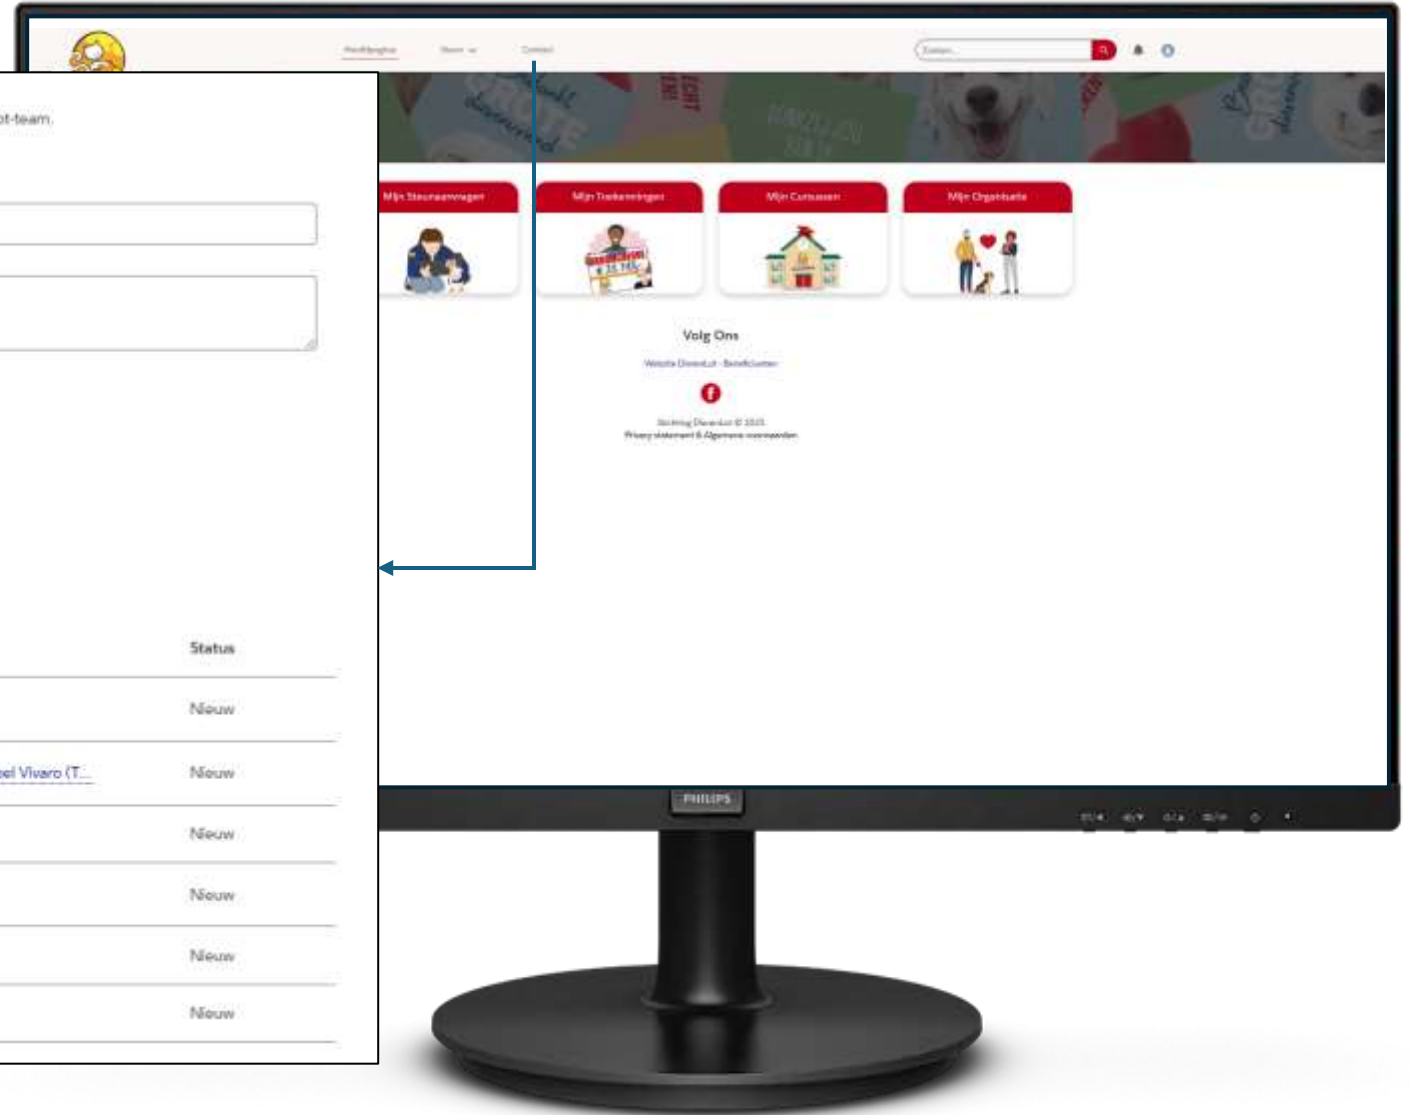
Hoofdpagina Team Contact

Zoeken...

Mijn Steunaanvragen

Mijn Toekenningen

Mijn Cursussen

Mijn Organisatie

Volg Ons

Website DierenLot - Beneficianten

Stichting DierenLot © 2025
Privacy statement & Algemene voorwaarden

ot-team.

Status

Nieuw

el Vivaro (T...

Nieuw

Nieuw

Nieuw

Nieuw

Nieuw

PHILIPS